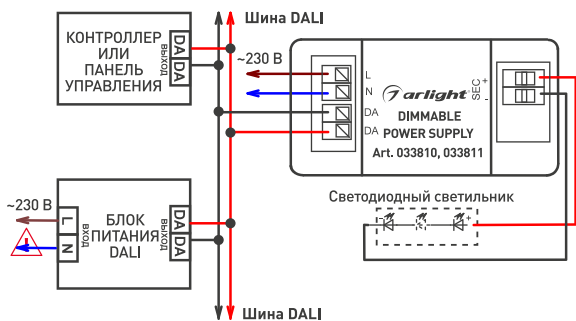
Шина DALI
КОНТРОЛЛЕР ИЛИ ПАНЕЛЬ УПРАВЛЕНИЯ
ВЫХОД
DA
DA
~230 В
L
N
DA
DA
arlight
DIMMABLE POWER SUPPLY
Art. 033810, 033811
SEC
+
-
Светодиодный светильник
-
+
~230 В
L
N
ВХОД
БЛОК ПИТАНИЯ DALI
DA
DA
Шина DALI